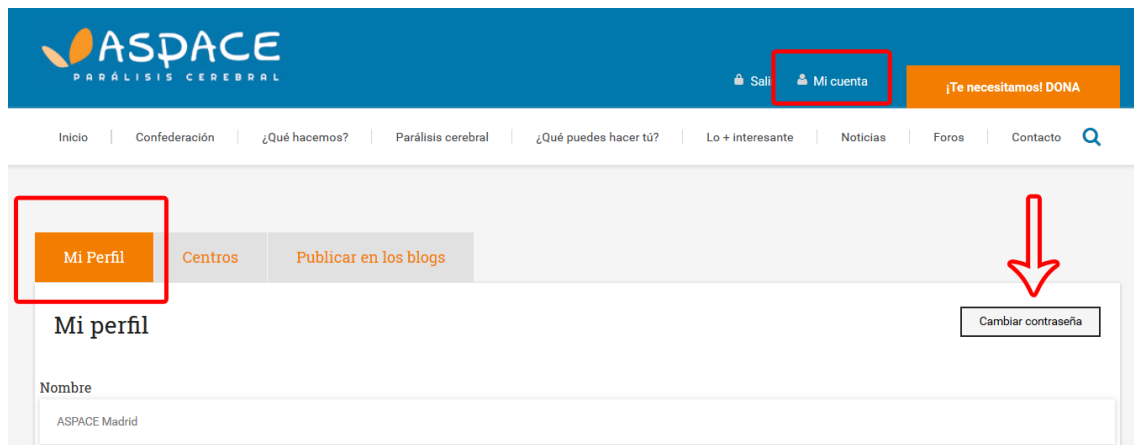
ASPACE
PARÁLISIS CEREBRAL

Salir

Mi cuenta

¡Te necesitamos! DONA

Inicio | Confederación | ¿Qué hacemos? | Parálisis cerebral | ¿Qué puedes hacer tú? | Lo + interesante | Noticias | Foros | Contacto

Mi Perfil | Centros | Publicar en los blogs

Mi perfil

Cambiar contraseña

Nombre

ASPACE Madrid